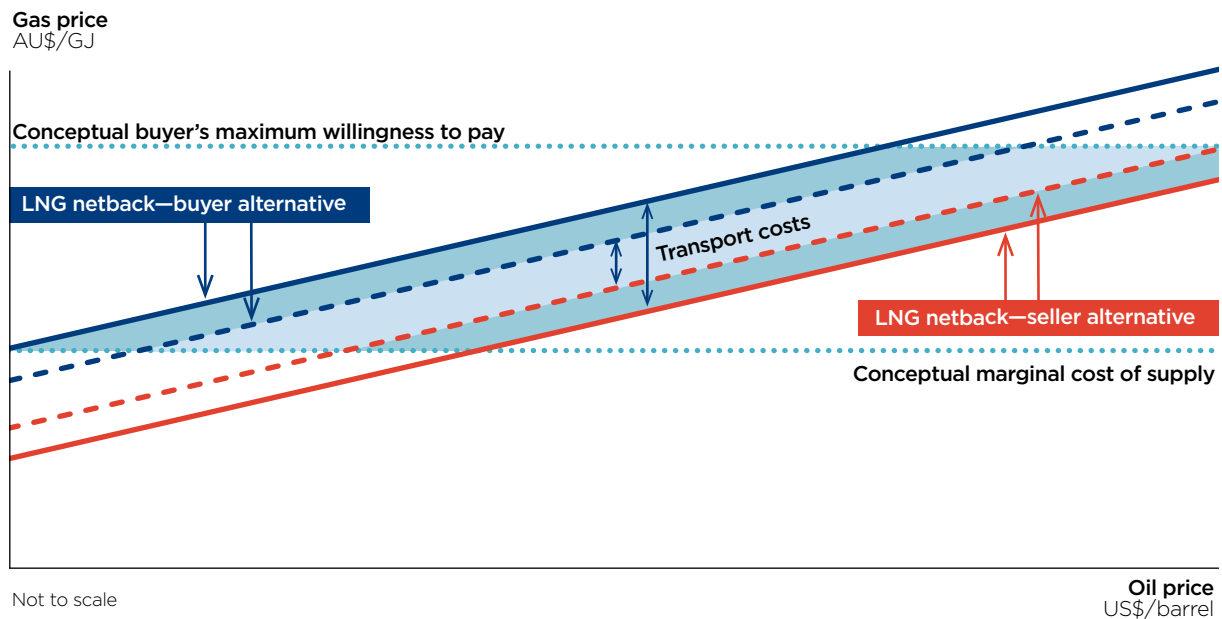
Gas price
AU$/GJ

Conceptual buyer's maximum willingness to pay

LNG netback—buyer alternative

Transport costs

LNG netback—seller alternative

Conceptual marginal cost of supply

Not to scale

Oil price
US$/barrel